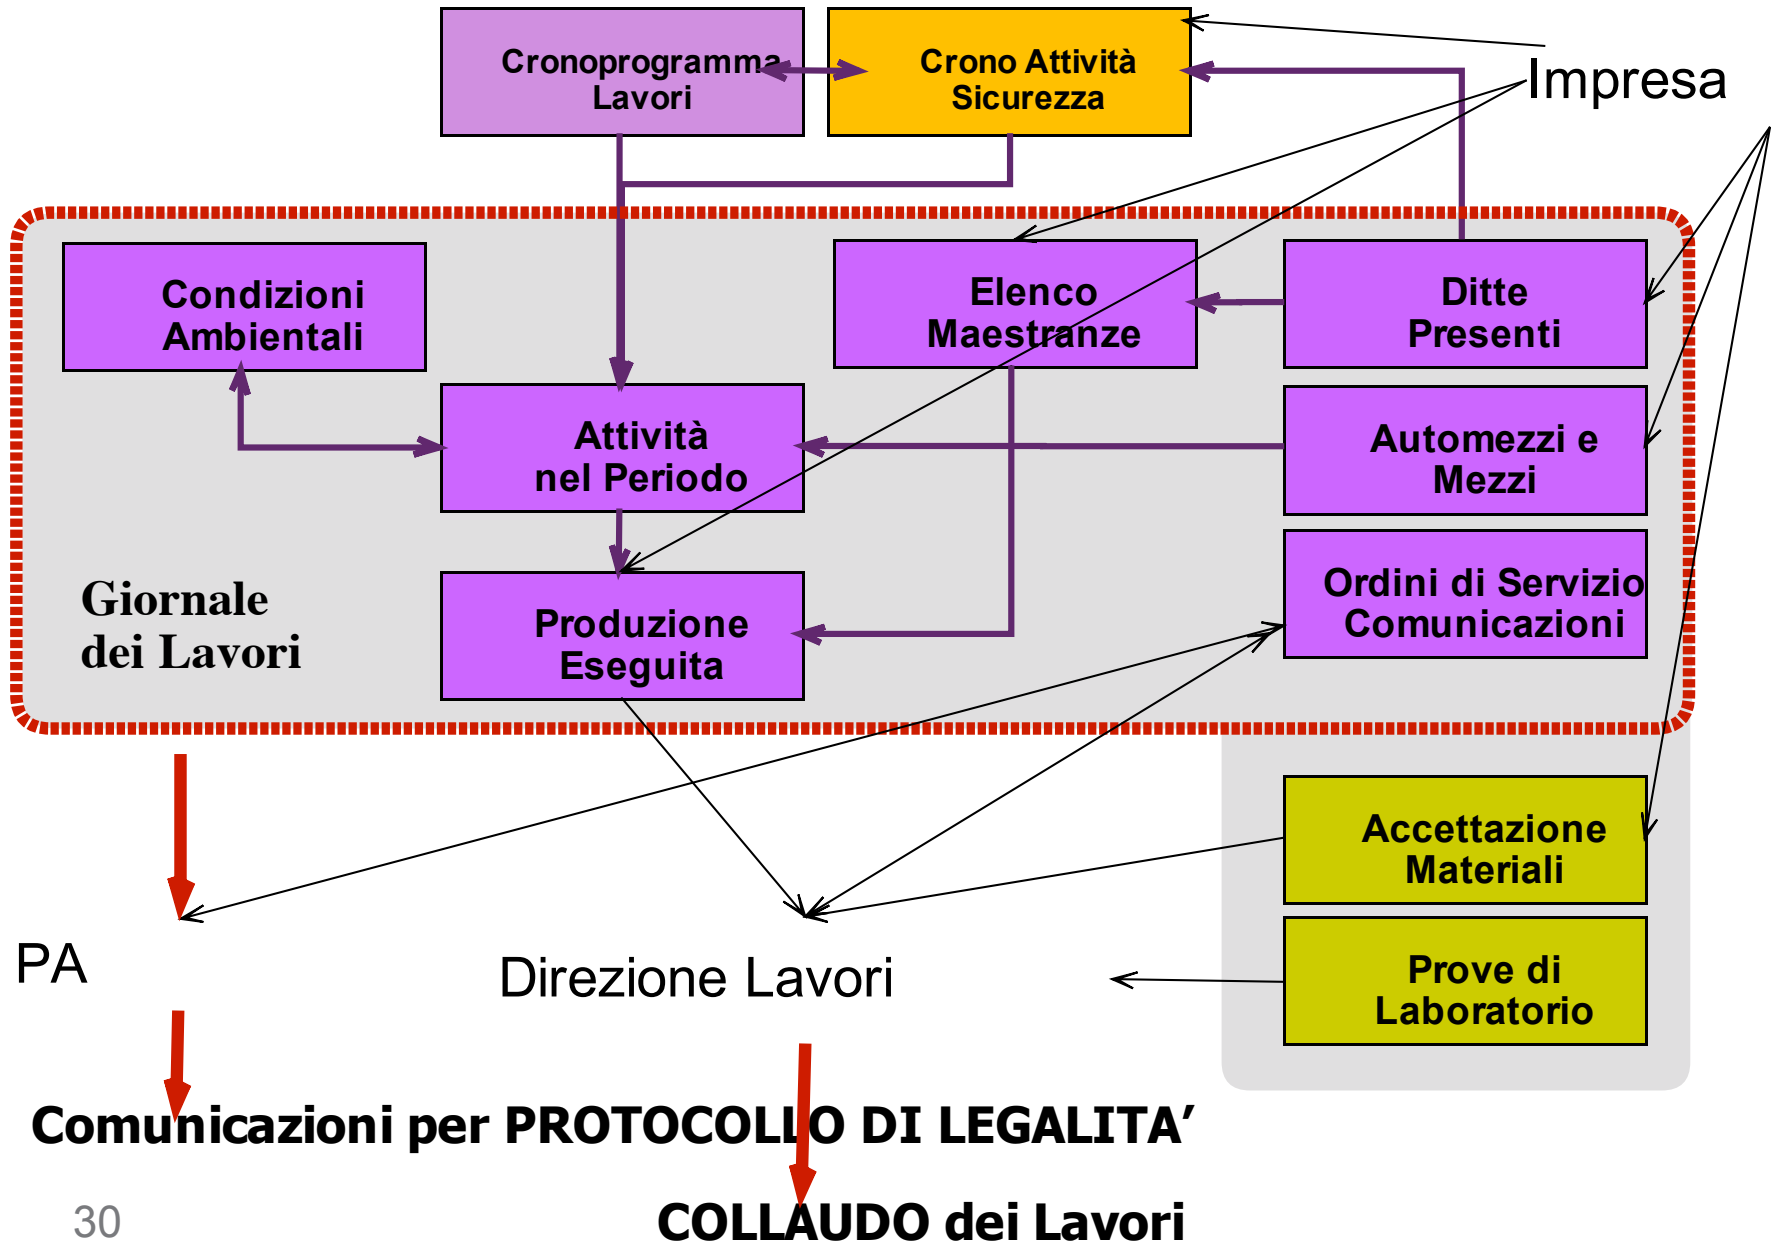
Cronoprogramma Lavori

Crono Attività Sicurezza

Impresa

Condizioni Ambientali

Elenco Maestranze

Ditte Presenti

Attività nel Periodo

Automezzi e Mezzi

Giornale dei Lavori

Produzione Eseguita

Ordini di Servizio Comunicazioni

Accettazione Materiali

Prove di Laboratorio

PA

Direzione Lavori

Comunicazioni per PROTOCOLLO DI LEGALITA’

30

COLLAUDO dei Lavori